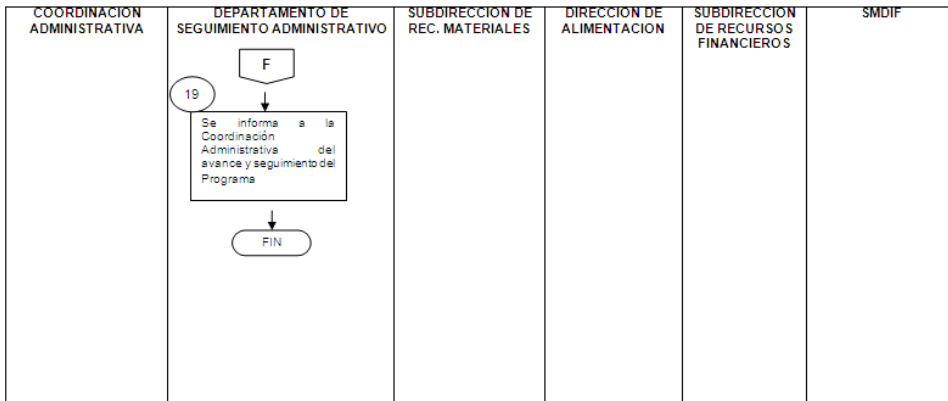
| COORDINACION ADMINISTRATIVA | DEPARTAMENTO DE SEGUIMIENTO ADMINISTRATIVO | SUBDIRECCION DE REC. MATERIALES | DIRECCION DE ALIMENTACION | SUBDIRECCION DE RECURSOS FINANCIEROS | SMDIF |
|---|---|---|---|---|---|
| | F<br>19<br>Se informa a la Coordinación Administrativa del avance y seguimiento del Programa<br>FIN | | | | |